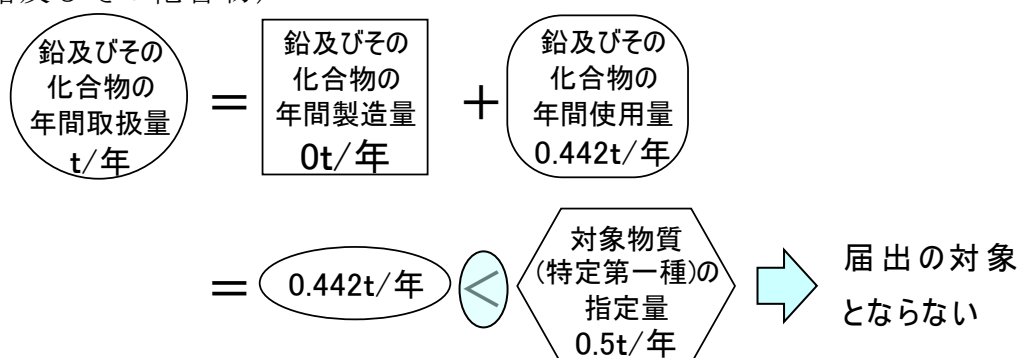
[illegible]及びその化合物)

鉛及びその化合物の年間取扱量 t/年 = 鉛及びその化合物の年間製造量 0t/年 + 鉛及びその化合物の年間使用量 0.442t/年

= 0.442t/年 < 対象物質(特定第一種)の指定量 0.5t/年

届出の対象とならない